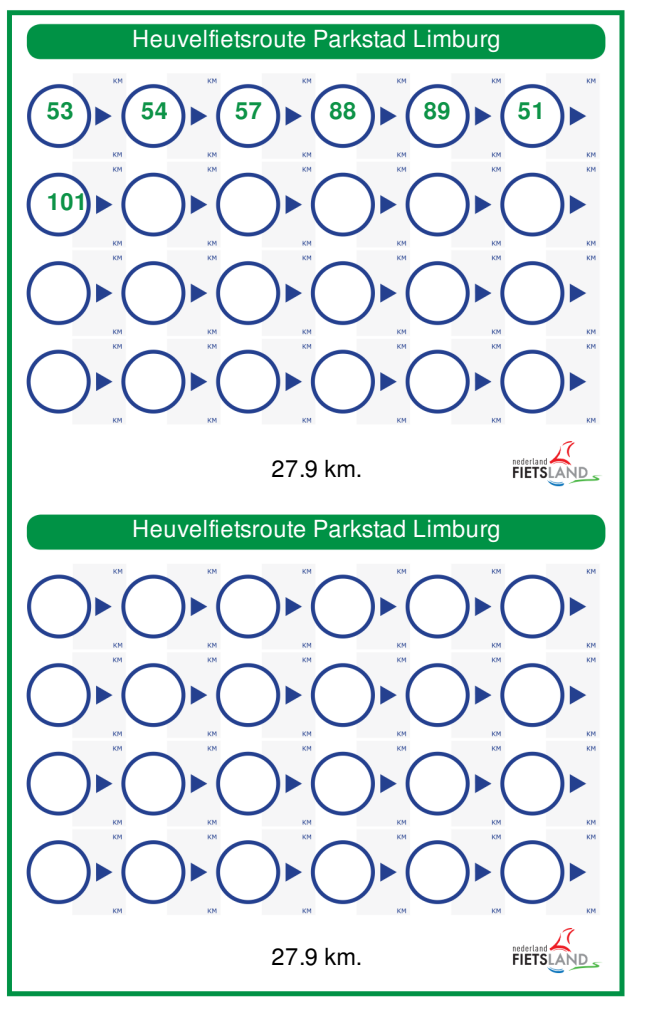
Heuvelfietsroute Parkstad Limburg

53 KM KM 54 KM KM 57 KM KM 88 KM KM 89 KM KM 51 KM KM

101 KM KM KM KM KM KM KM KM KM KM KM KM

KM KM KM KM KM KM KM KM KM KM KM KM

KM KM KM KM KM KM KM KM KM KM KM KM

27.9 km.

nederland FIETSLAND

Heuvelfietsroute Parkstad Limburg

KM KM KM KM KM KM KM KM KM KM KM KM

KM KM KM KM KM KM KM KM KM KM KM KM

KM KM KM KM KM KM KM KM KM KM KM KM

KM KM KM KM KM KM KM KM KM KM KM KM

27.9 km.

nederland FIETSLAND